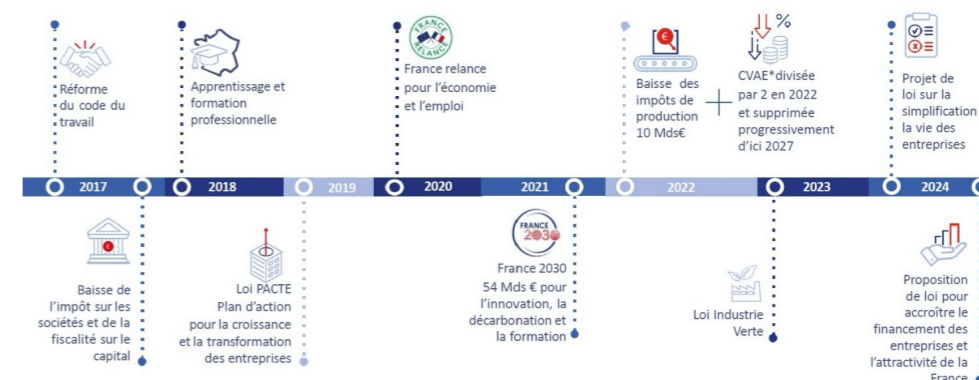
Réforme du code du travail

Apprentissage et formation professionnelle

FRANCE RELANCE

France relance pour l'économie et l'emploi

€

Baisse des impôts de production 10 Mds€

+

%

CVAE*divisée par 2 en 2022 et supprimée progressivement d'ici 2027

Projet de loi sur la simplification la vie des entreprises

2017 2018 2019 2020 2021 2022 2023 2024

€

Baisse de l'impôt sur les sociétés et de la fiscalité sur le capital

Loi PACTE Plan d'action pour la croissance et la transformation des entreprises

FRANCE 2030

France 2030 54 Mds € pour l'innovation, la décarbonation et la formation

Loi Industrie Verte

Proposition de loi pour accroître le financement des entreprises et l'attractivité de la France